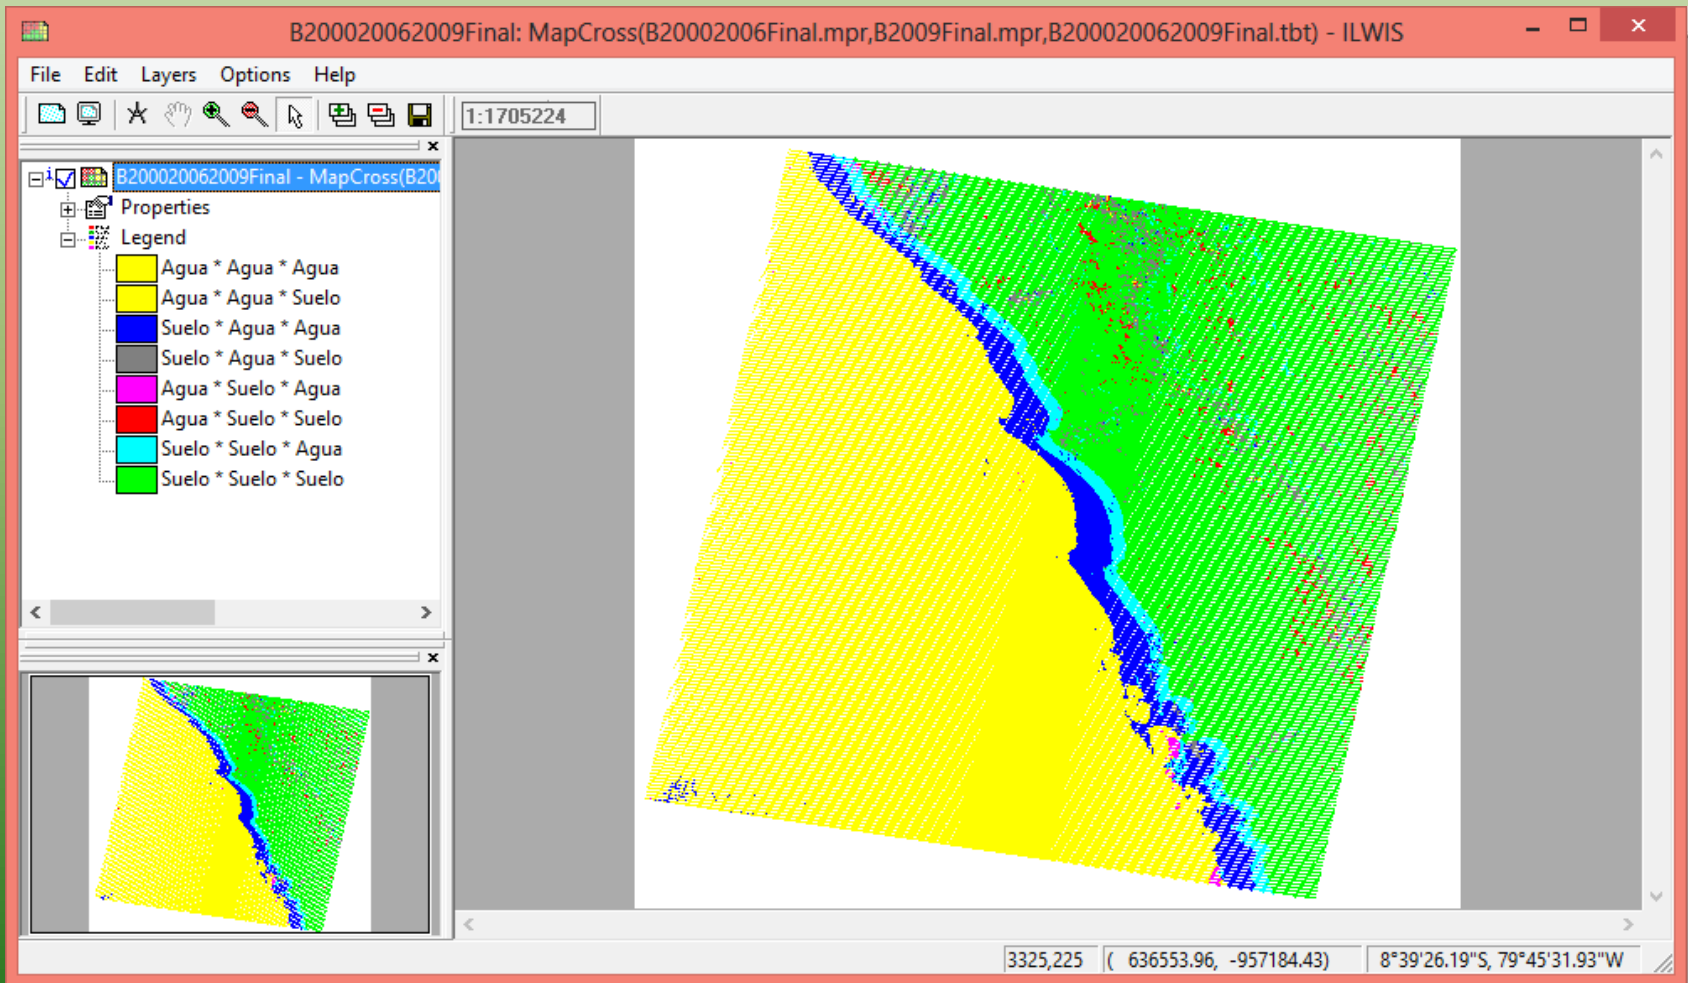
B200020062009Final: MapCross(B20002006Final.mpr,B2009Final.mpr,B200020062009Final.tbt) - ILWIS

File Edit Layers Options Help

1:1705224

B200020062009Final - MapCross(B20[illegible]

Properties

Legend

Agua * Agua * Agua

Agua * Agua * Suelo

Suelo * Agua * Agua

Suelo * Agua * Suelo

Agua * Suelo * Agua

Agua * Suelo * Suelo

Suelo * Suelo * Agua

Suelo * Suelo * Suelo

3325,225 ( 636553.96, -957184.43) 8°39'26.19"S, 79°45'31.93"W